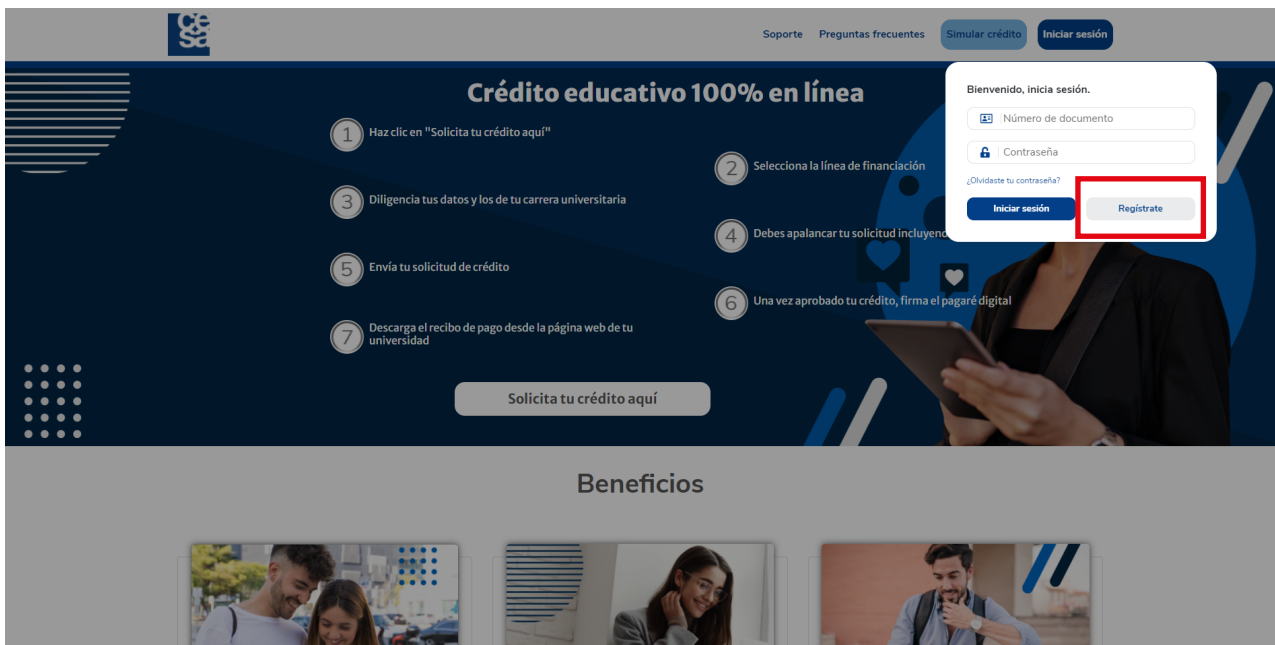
ce
sa

Soporte Preguntas frecuentes Simular crédito Iniciar sesión

Crédito educativo 100% en línea

1 Haz clic en "Solicita tu crédito aquí"

2 Selecciona la línea de financiación

3 Diligencia tus datos y los de tu carrera universitaria

4 Debes apalancar tu solicitud incluyen

5 Envía tu solicitud de crédito

6 Una vez aprobado tu crédito, firma el pagaré digital

7 Descarga el recibo de pago desde la página web de tu universidad

Solicita tu crédito aquí

Bienvenido, inicia sesión.

Número de documento

Contraseña

¿Olvidaste tu contraseña?

Iniciar sesión

Regístrate

Beneficios